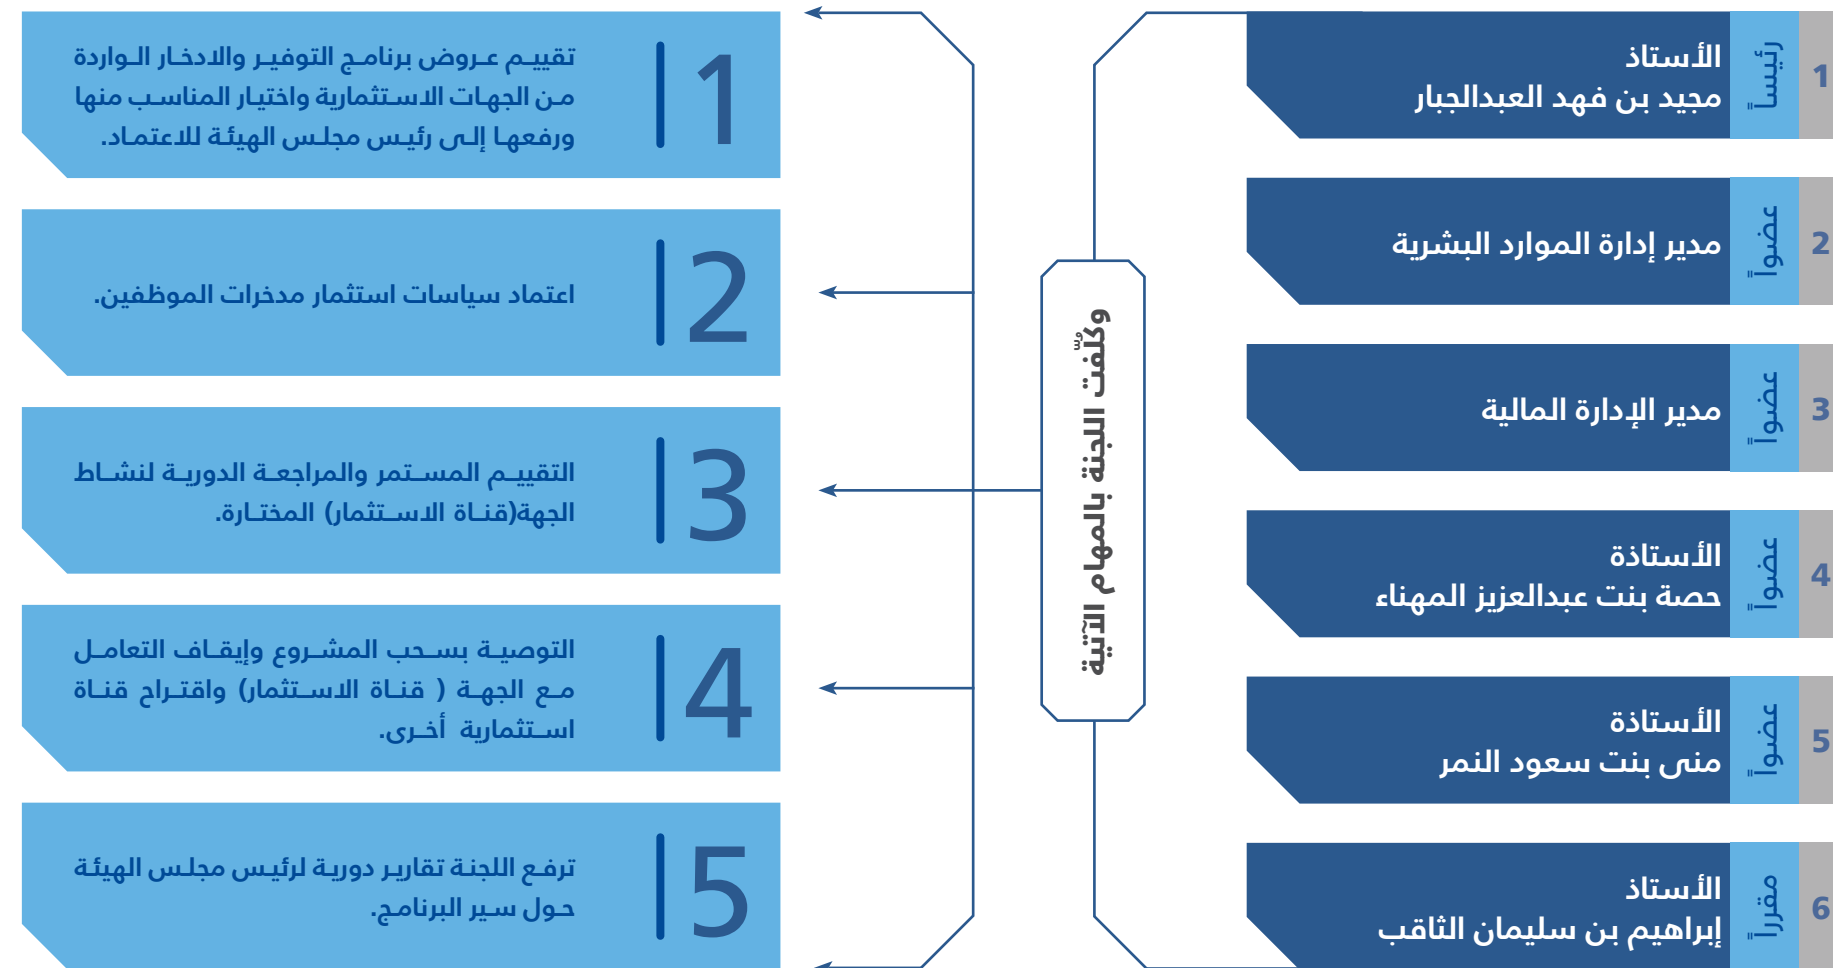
1 رئيساً الأستاذ
مجيد بن فهد العبدالجبار

2 عضواً مدير إدارة الموارد البشرية

3 عضواً مدير الإدارة المالية

4 عضواً الأستاذة
حصة بنت عبدالعزيز المهناء

5 عضواً الأستاذة
منى بنت سعود النمر

6 مقرراً الأستاذ
إبراهيم بن سليمان الثاقب

وكلّفت اللجنة بالمهام الآتية

1 تقييم عروض برنامج التوفير والادخار الواردة من الجهات الاستثمارية واختيار المناسب منها ورفعها إلى رئيس مجلس الهيئة للاعتماد.

2 اعتماد سياسات استثمار مدخرات الموظفين.

3 التقييم المستمر والمراجعة الدورية لنشاط الجهة(قناة الاستثمار) المختارة.

4 التوصية بسحب المشروع وإيقاف التعامل مع الجهة ( قناة الاستثمار) واقتراح قناة استثمارية أخرى.

5 ترفع اللجنة تقارير دورية لرئيس مجلس الهيئة حول سير البرنامج.